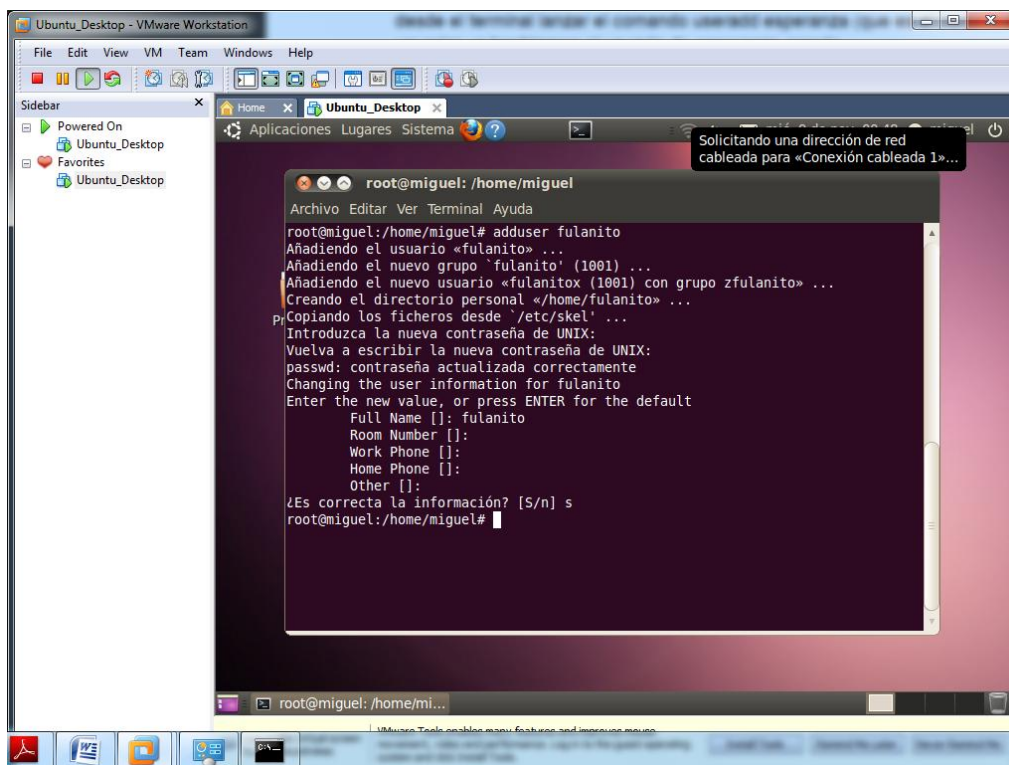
Ubuntu_Desktop - VMware Workstation

desde el terminal lanzar el comando useradd esperanza (que en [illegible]

File Edit View VM Team Windows Help

Sidebar

Powered On
Ubuntu_Desktop
Favorites
Ubuntu_Desktop

Home
Ubuntu_Desktop

Aplicaciones Lugares Sistema

Solicitando una dirección de red cableada para «Conexión cableada 1»...

root@miguel: /home/miguel

Archivo Editar Ver Terminal Ayuda

root@miguel:/home/miguel# adduser fulanito
Añadiendo el usuario «fulanito» ...
Añadiendo el nuevo grupo `fulanito' (1001) ...
Añadiendo el nuevo usuario «fulanitox (1001) con grupo zfulanito» ...
Creando el directorio personal «/home/fulanito» ...
Copiando los ficheros desde `/etc/skel' ...
Introduzca la nueva contraseña de UNIX:
Vuelva a escribir la nueva contraseña de UNIX:
passwd: contraseña actualizada correctamente
Changing the user information for fulanito
Enter the new value, or press ENTER for the default
Full Name []: fulanito
Room Number []:
Work Phone []:
Home Phone []:
Other []:
¿Es correcta la información? [S/n] s
root@miguel:/home/miguel#

root@miguel: /home/mi...

VMware Tools enables many features and improves mouse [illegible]